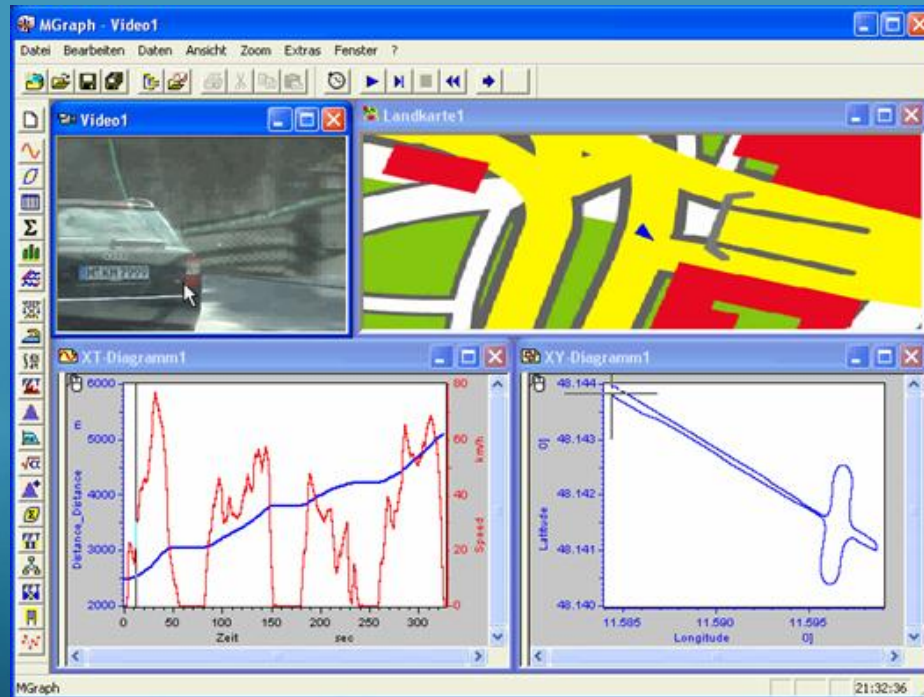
MGraph - Video1

Datei Bearbeiten Daten Ansicht Zoom Extras Fenster ?

Video1

M-KM 2999

Landkarte1

XT-Diagramm1

6000
5000
4000
3000
2000
m
Distance_Distance
80
60
40
20
0
km/h
Speed
0 50 100 150 200 250 300
Zeit sec

XY-Diagramm1

48.144
48.143
48.142
48.141
48.140
0]
Latitude
11.585 11.590 11.595
Longitude 0]

MGraph

21:32:36